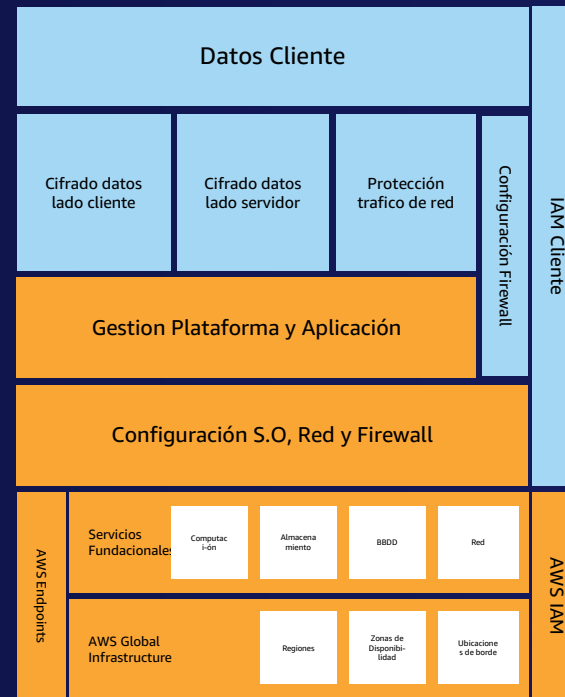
Datos Cliente

Cifrado datos lado cliente

Cifrado datos lado servidor

Protección trafico de red

Configuración Firewall

IAM Cliente

Gestion Plataforma y Aplicación

Configuración S.O, Red y Firewall

AWS Endpoints

Servicios Fundacionales

Computac i-ón

Almacena miento

BBDD

Red

AWS IAM

AWS Global Infrastructure

Regiones

Zonas de Disponibi-lidad

Ubicacione s de borde